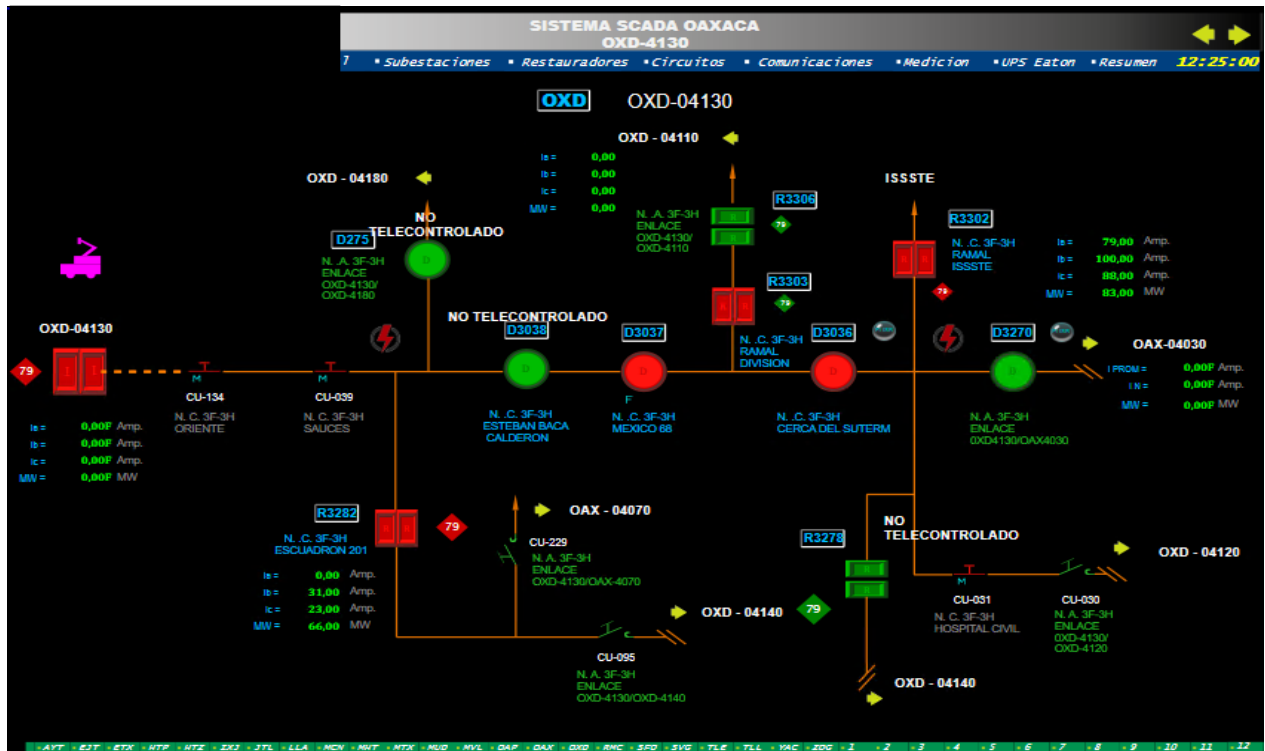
SISTEMA SCADA OAXACA
OXD-4130

7 ▪Subestaciones ▪Restauradores ▪Circuitos ▪Comunicaciones ▪Medicion ▪UPS Eaton ▪Resumen 12:25:00

OXD OXD-04130

OXD - 04110

Ia = 0,00
Ib = 0,00
Ic = 0,00
MW = 0,00

OXD - 04180

NO TELECONTROLADO

D275
N. .A. 3F-3H
ENLACE
OXD-4130/
OXD-4180

N. .A. 3F-3H
ENLACE
OXD-4130/
OXD-4110

R3306
79

R3303
79

ISSSTE

R3302
N. .C. 3F-3H
RAMAL
ISSSTE
79

Ia = 79,00 Amp.
Ib = 100,00 Amp.
Ic = 88,00 Amp.
MW = 83,00 MW

OXD-04130
79

NO TELECONTROLADO
D3038
D3037
D3036
D3270

OAX-04030
I PROM = 0,00F Amp.
I N = 0,00F Amp.
MW = 0,00F MW

N. .C. 3F-3H
RAMAL
DIVISION

CU-134
N. C. 3F-3H
ORIENTE

CU-039
N. C. 3F-3H
SAUCES

N. .C. 3F-3H
ESTEBAN BACA
CALDERON

F
N. .C. 3F-3H
MEXICO 68

N. .C. 3F-3H
CERCA DEL SUTERM

N. A. 3F-3H
ENLACE
0XD4130/OAX4030

Ia = 0,00F Amp.
Ib = 0,00F Amp.
Ic = 0,00F Amp.
MW = 0,00F MW

R3282
79
N. .C. 3F-3H
ESCUADRON 201

Ia = 0,00 Amp.
Ib = 31,00 Amp.
Ic = 23,00 Amp.
MW = 66,00 MW

OAX - 04070
CU-229
N. A. 3F-3H
ENLACE
OXD-4130/OAX-4070

OXD - 04140
79

R3278
NO TELECONTROLADO

OXD - 04120

CU-031
N. C. 3F-3H
HOSPITAL CIVIL

CU-030
N. A. 3F-3H
ENLACE
0XD-4130/
OXD-4120

CU-095
N. A. 3F-3H
ENLACE
OXD-4130/OXD-4140

OXD - 04140

AYT EJT ETX HTP HTZ IXJ JTL LLA MCN MHT MTX MUD MVL OAP OAX OXD RMC SFD SVG TLE TLL YAC ZOG 1 2 3 4 5 6 7 8 9 10 11 12